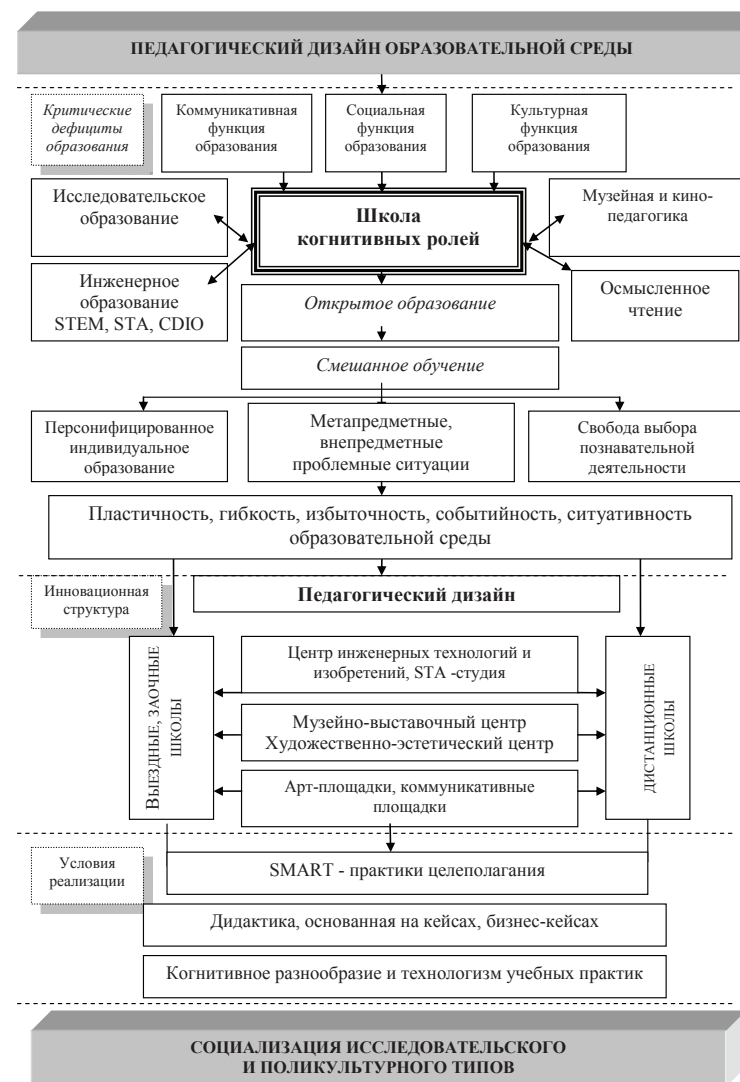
ПЕДАГОГИЧЕСКИЙ ДИЗАЙН ОБРАЗОВАТЕЛЬНОЙ СРЕДЫ

Критические дефициты образования

Коммуникативная функция образования

Социальная функция образования

Культурная функция образования

Исследовательское образование

Школа когнитивных ролей

Музейная и кино-педагогика

Инженерное образование STEM, STA, CDIO

Открытое образование

Осмысленное чтение

Смешанное обучение

Персонифицированное индивидуальное образование

Метапредметные, внепредметные проблемные ситуации

Свобода выбора познавательной деятельности

Пластичность, гибкость, избыточность, событийность, ситуативность образовательной среды

Инновационная структура

Педагогический дизайн

Выездные, заочные школы

Центр инженерных технологий и изобретений, STA -студия

Музейно-выставочный центр Художественно-эстетический центр

Арт-площадки, коммуникативные площадки

Дистанционные школы

Условия реализации

SMART - практики целеполагания

Дидактика, основанная на кейсах, бизнес-кейсах

Когнитивное разнообразие и технологизм учебных практик

СОЦИАЛИЗАЦИЯ ИССЛЕДОВАТЕЛЬСКОГО И ПОЛИКУЛЬТУРНОГО ТИПОВ